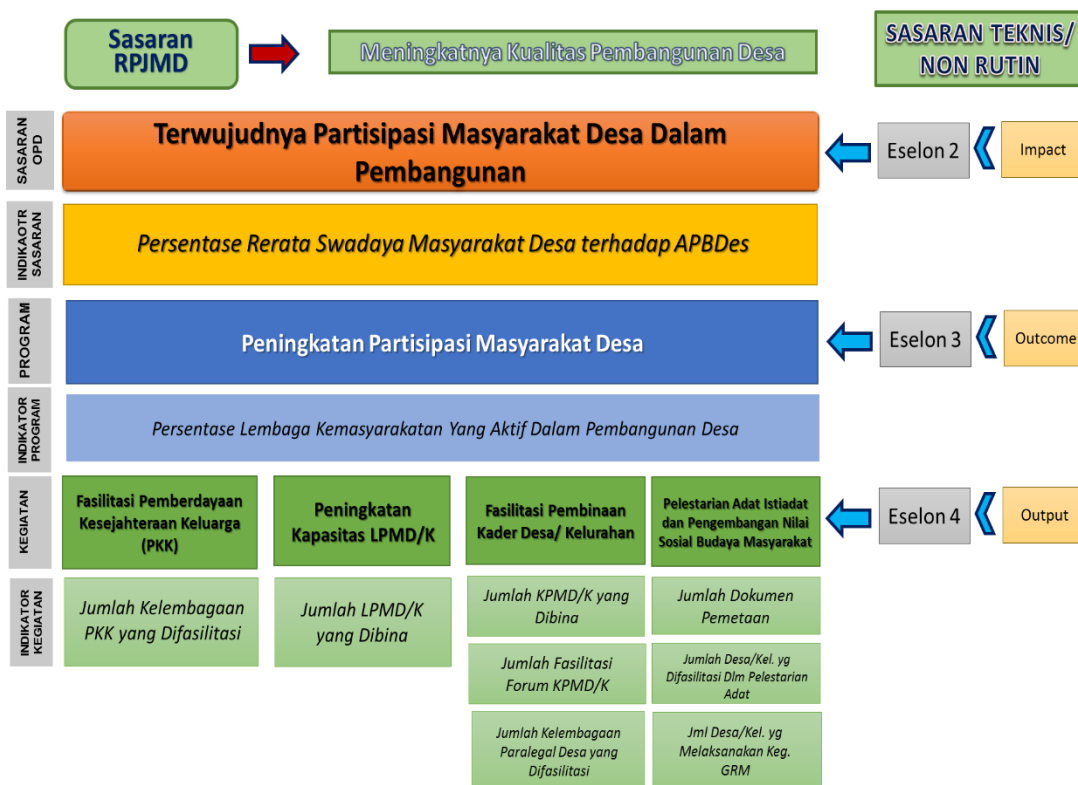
Sasaran RPJMD

Meningkatnya Kualitas Pembangunan Desa

SASARAN TEKNIS/ NON RUTIN

SASARAN OPD

Terwujudnya Partisipasi Masyarakat Desa Dalam Pembangunan

Eselon 2

Impact

INDIKAOTR SASARAN

Persentase Rerata Swadaya Masyarakat Desa terhadap APBDes

PROGRAM

Peningkatan Partisipasi Masyarakat Desa

Eselon 3

Outcome

INDIKATOR PROGRAM

Persentase Lembaga Kemasyarakatan Yang Aktif Dalam Pembangunan Desa

KEGIATAN

Fasilitasi Pemberdayaan Kesejahteraan Keluarga (PKK)

Peningkatan Kapasitas LPMD/K

Fasilitasi Pembinaan Kader Desa/ Kelurahan

Pelestarian Adat Istiadat dan Pengembangan Nilai Sosial Budaya Masyarakat

Eselon 4

Output

INDIKATOR KEGIATAN

Jumlah Kelembagaan PKK yang Difasilitasi

Jumlah LPMD/K yang Dibina

Jumlah KPMD/K yang Dibina

Jumlah Fasilitasi Forum KPMD/K

Jumlah Kelembagaan Paralegal Desa yang Difasilitasi

Jumlah Dokumen Pemetaan

Jumlah Desa/Kel. yg Difasilitasi Dlm Pelestarian Adat

Jml Desa/Kel. yg Melaksanakan Keg. GRM